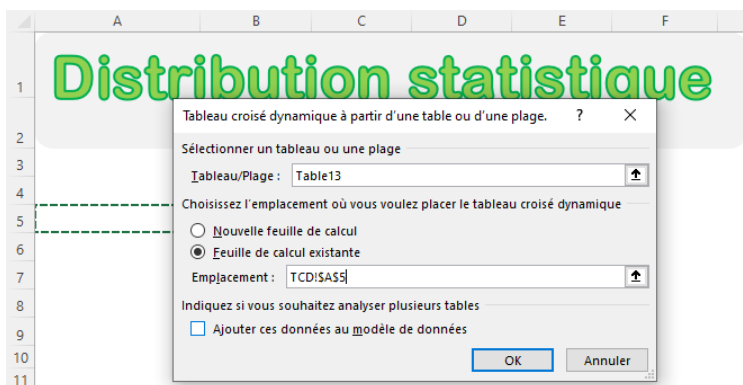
A B C D E F

1 Distribution statistique

2
3
4
5
6
7
8
9
10
11

Tableau croisé dynamique à partir d'une table ou d'une plage. ? ×

Sélectionner un tableau ou une plage

Tableau/Plage : Table13

Choisissez l'emplacement où vous voulez placer le tableau croisé dynamique

Nouvelle feuille de calcul

Feuille de calcul existante

Emplacement : TCD!$A$5

Indiquez si vous souhaitez analyser plusieurs tables

Ajouter ces données au modèle de données

OK Annuler